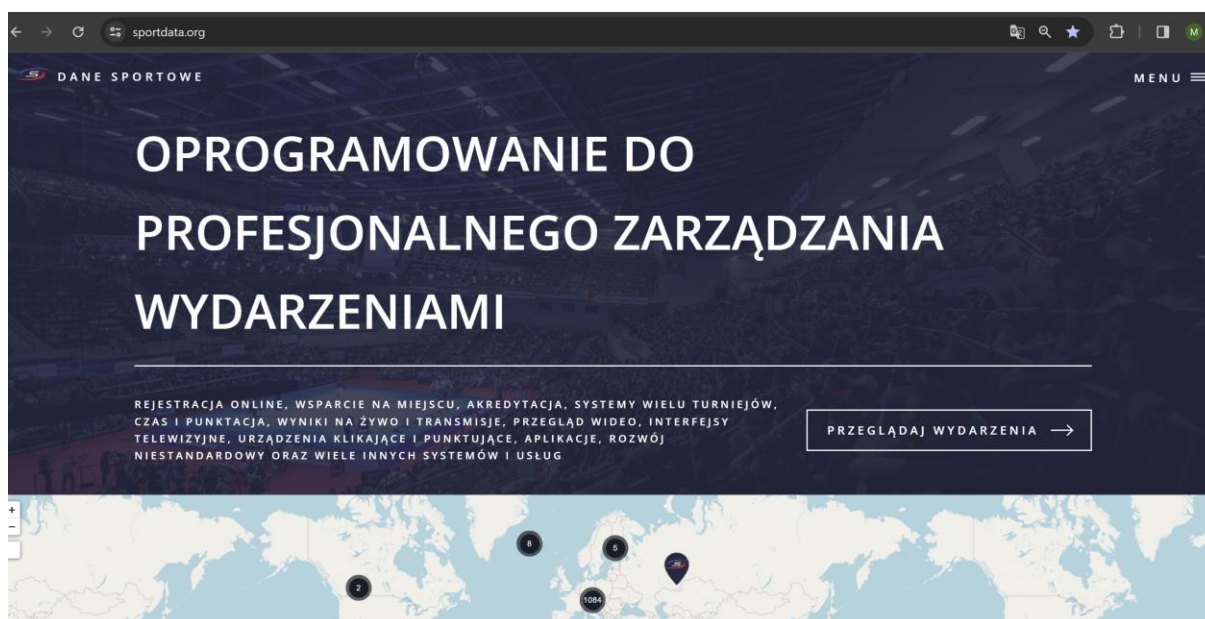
sportdata.org

M

DANE SPORTOWE

MENU

OPROGRAMOWANIE DO PROFESJONALNEGO ZARZĄDZANIA WYDARZENIAMI

REJESTRACJA ONLINE, WSPARCIE NA MIEJSCU, AKREDYTACJA, SYSTEMY WIELU TURNIEJÓW, CZAS I PUNKTACJA, WYNIKI NA ŻYWO I TRANSMISJE, PRZEGLĄD WIDEO, INTERFEJSY TELEWIZYJNE, URZĄDZENIA KLIKAJĄCE I PUNKTUJĄCE, APLIKACJE, ROZWÓJ NIESTANDARDOWY ORAZ WIELE INNYCH SYSTEMÓW I USŁUG

PRZEGLĄDAJ WYDARZENIA ⟶

+
−

8
5
2
1084